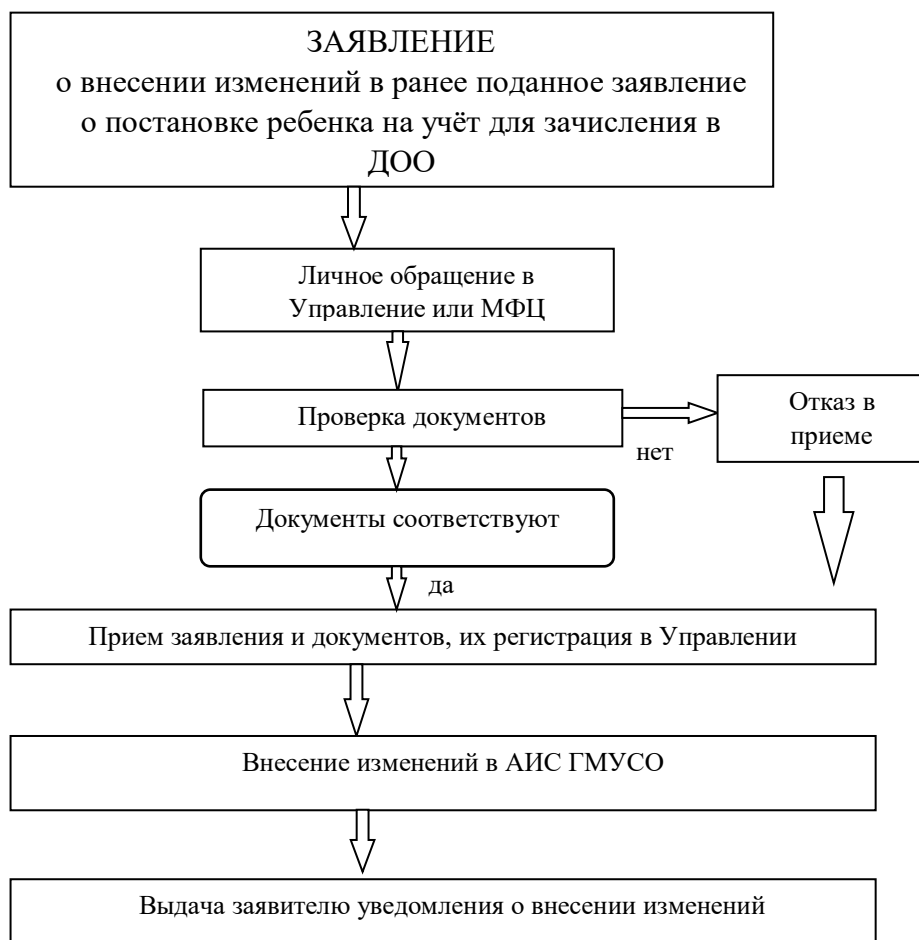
ЗАЯВЛЕНИЕ
о внесении изменений в ранее поданное заявление о постановке ребенка на учёт для зачисления в ДОО

Личное обращение в Управление или МФЦ

Проверка документов

нет

Отказ в приеме

Документы соответствуют

да

Прием заявления и документов, их регистрация в Управлении

Внесение изменений в АИС ГМУСО

Выдача заявителю уведомления о внесении изменений